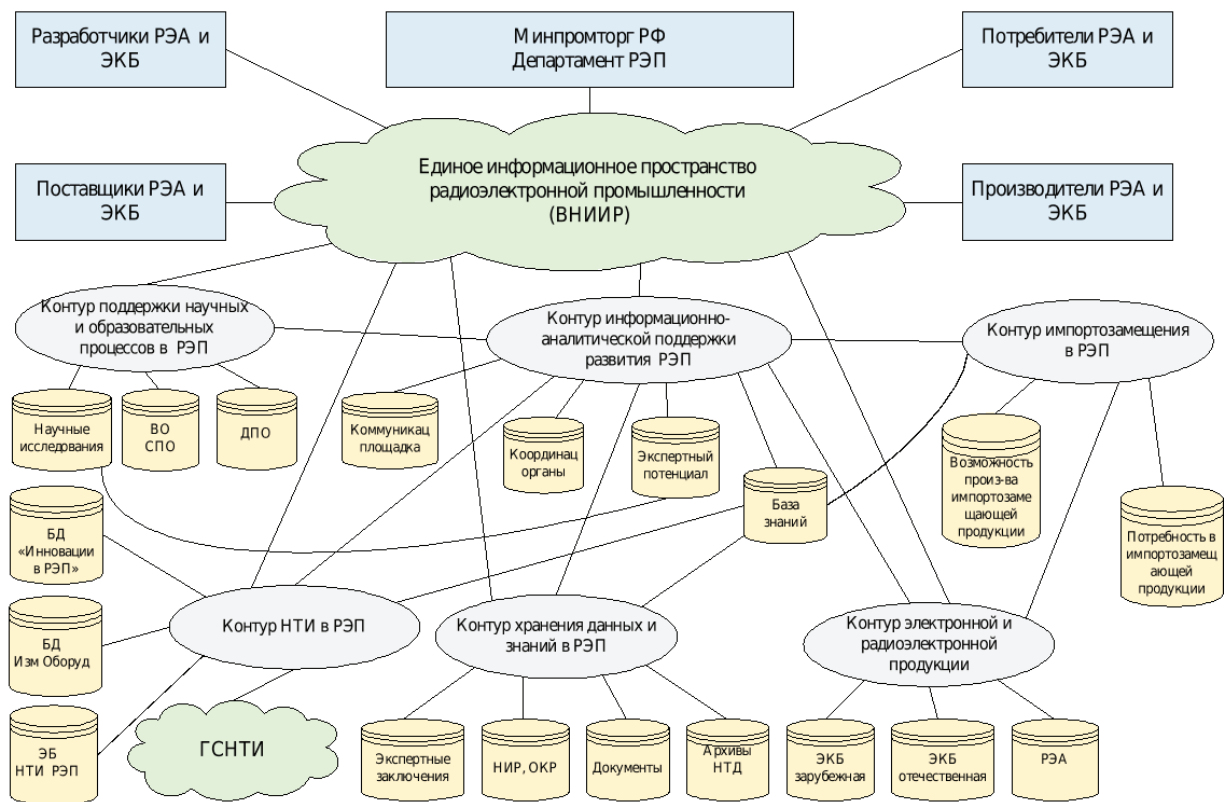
Разработчики РЭА и ЭКБ

Минпромторг РФ
Департамент РЭП

Потребители РЭА и ЭКБ

Поставщики РЭА и ЭКБ

Единое информационное пространство радиоэлектронной промышленности (ВНИИР)

Производители РЭА и ЭКБ

Контур поддержки научных и образовательных процессов в РЭП

Контур информационно-аналитической поддержки развития РЭП

Контур импортозамещения в РЭП

Научные исследования

ВО
СПО

ДПО

Коммуникац площадка

Координац органы

Экспертный потенциал

База знаний

Возможность произ-ва импортозамещающей продукции

Потребность в импортозамещающей продукции

БД «Инновации в РЭП»

БД
Изм Оборуд

Контур НТИ в РЭП

Контур хранения данных и знаний в РЭП

Контур электронной и радиоэлектронной продукции

ЭБ
НТИ РЭП

ГСНТИ

Экспертные заключения

НИР, ОКР

Документы

Архивы НТД

ЭКБ зарубежная

ЭКБ отечественная

РЭА